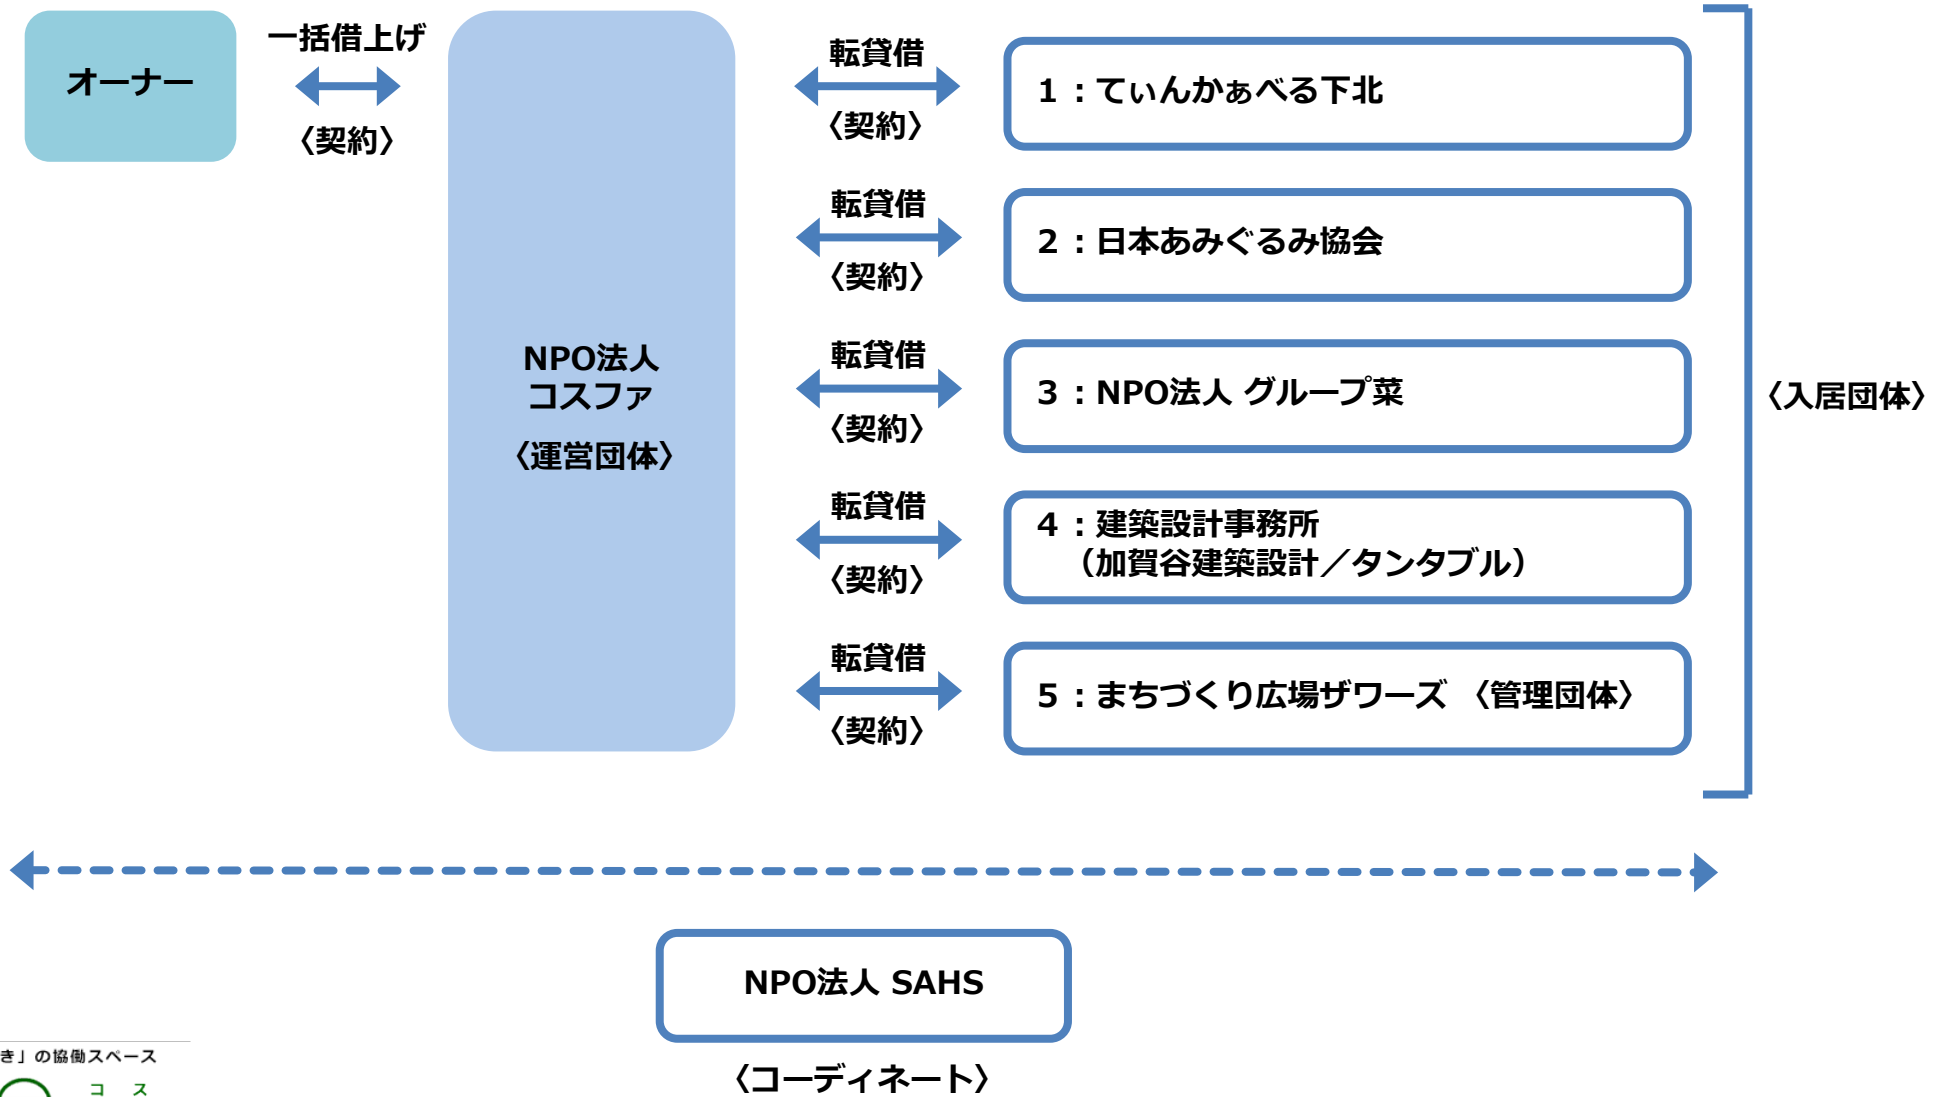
オーナー

一括借上げ
〈契約〉

NPO法人
コスファ
〈運営団体〉

転貸借
〈契約〉

1：てぃんかぁべる下北

転貸借
〈契約〉

2：日本あみぐるみ協会

転貸借
〈契約〉

3：NPO法人 グループ菜

転貸借
〈契約〉

4：建築設計事務所
（加賀谷建築設計／タンタブル）

転貸借
〈契約〉

5：まちづくり広場ザワーズ 〈管理団体〉

〈入居団体〉

NPO法人 SAHS

〈コーディネート〉

き」の協働スペース
コ ス